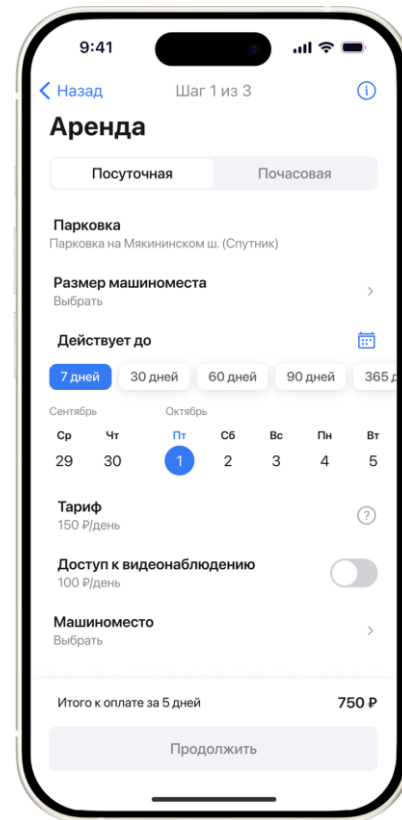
9:41

Назад
Шаг 1 из 3

Аренда

Посуточная
Почасовая

Парковка
Парковка на Мякининском ш. (Спутник)

Размер машиноместа
Выбрать

Действует до

7 дней
30 дней
60 дней
90 дней
365 д

Сентябрь
Октябрь

| Ср | Чт | Пт | Сб | Вс | Пн | Вт |
|---|---|---|---|---|---|---|
| 29 | 30 | 1 | 2 | 3 | 4 | 5 |

Тариф
150 ₽/день

Доступ к видеонаблюдению
100 ₽/день

Машиноместо
Выбрать

Итого к оплате за 5 дней
750 ₽

Продолжить